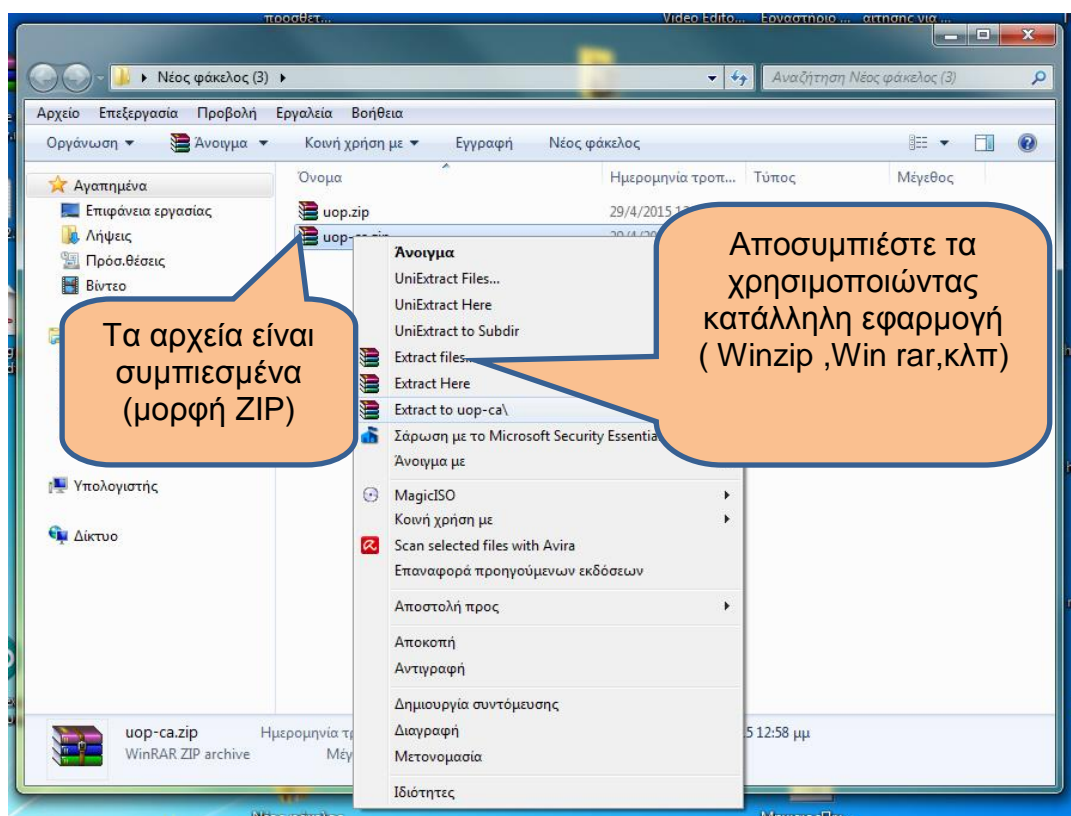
προσθετ... Video Edito... Εργαστηριο ... αιτησης για ...

Νέος φάκελος (3)

Αναζήτηση Νέος φάκελος (3)

Αρχείο Επεξεργασία Προβολή Εργαλεία Βοήθεια

Οργάνωση ▾ Άνοιγμα ▾ Κοινή χρήση με ▾ Εγγραφή Νέος φάκελος

Αγαπημένα
Επιφάνεια εργασίας
Λήψεις
Πρόσ.θέσεις
Βίντεο

Υπολογιστής

Δίκτυο

Όνομα | Ημερομηνία τροπ... | Τύπος | Μέγεθος

uop.zip 29/4/2015 1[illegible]
uop-ca.zip 29/4/20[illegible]

Άνοιγμα
UniExtract Files...
UniExtract Here
UniExtract to Subdir
Extract files...
Extract Here
Extract to uop-ca\
Σάρωση με το Microsoft Security Essentia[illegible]
Άνοιγμα με
MagicISO
Κοινή χρήση με
Scan selected files with Avira
Επαναφορά προηγούμενων εκδόσεων
Αποστολή προς
Αποκοπή
Αντιγραφή
Δημιουργία συντόμευσης
Διαγραφή
Μετονομασία
Ιδιότητες

Τα αρχεία είναι συμπιεσμένα (μορφή ZIP)

Αποσυμπιέστε τα χρησιμοποιώντας κατάλληλη εφαρμογή ( Winzip ,Win rar,κλπ)

uop-ca.zip Ημερομηνία τρ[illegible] 5 12:58 μμ
WinRAR ZIP archive Μέγ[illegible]